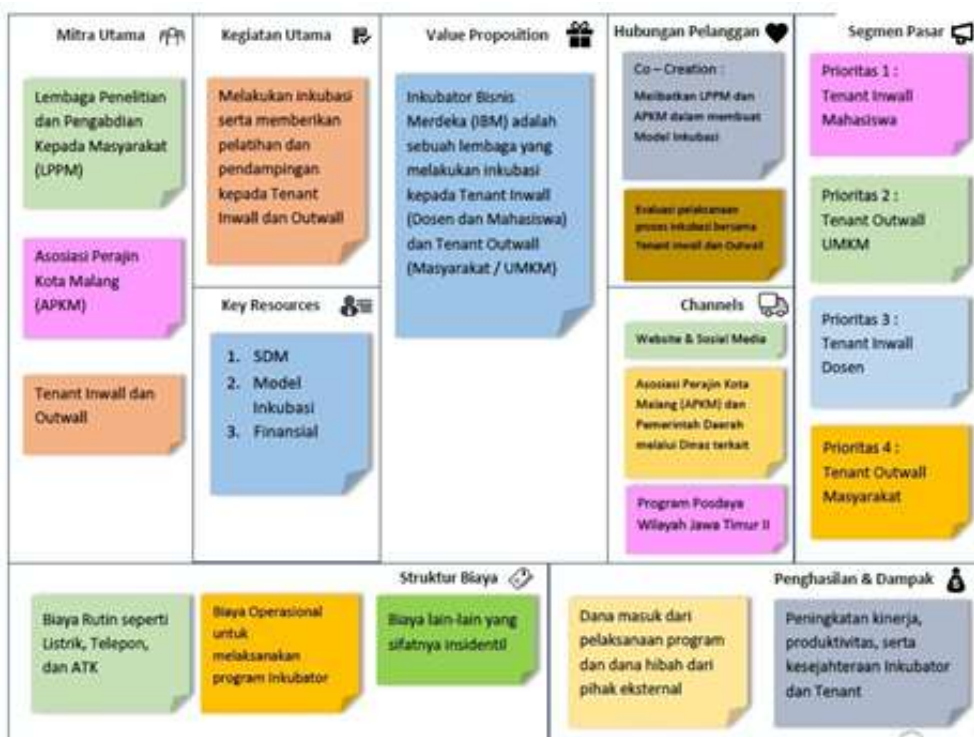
Mitra Utama

Lembaga Penelitian dan Pengabdian Kepada Masyarakat (LPPM)

Asosiasi Perajin Kota Malang (APKM)

Tenant Inwall dan Outwall

Kegiatan Utama

Melakukan inkubasi serta memberikan pelatihan dan pendampingan kepada Tenant Inwall dan Outwall

Key Resources

1. SDM
2. Model Inkubasi
3. Finansial

Value Proposition

Inkubator Bisnis Merdeka (IBM) adalah sebuah lembaga yang melakukan inkubasi kepada Tenant Inwall (Dosen dan Mahasiswa) dan Tenant Outwall (Masyarakat / UMKM)

Hubungan Pelanggan

Co – Creation :

Melibatkan LPPM dan APKM dalam membuat Model Inkubasi

Evaluasi pelaksanaan proses inkubasi bersama Tenant Inwall dan Outwall

Channels

Website & Sosial Media

Asosiasi Perajin Kota Malang (APKM) dan Pemerintah Daerah melalui Dinas terkait

Program Posdaya Wilayah Jawa Timur II

Segmen Pasar

Prioritas 1 : Tenant Inwall Mahasiswa

Prioritas 2 : Tenant Outwall UMKM

Prioritas 3 : Tenant Inwall Dosen

Prioritas 4 : Tenant Outwall Masyarakat

Struktur Biaya

Biaya Rutin seperti Listrik, Telepon, dan ATK

Biaya Operasional untuk melaksanakan program Inkubator

Biaya lain-lain yang sifatnya insidentil

Penghasilan & Dampak

Dana masuk dari pelaksanaan program dan dana hibah dari pihak eksternal

Peningkatan kinerja, produktivitas, serta kesejahteraan Inkubator dan Tenant